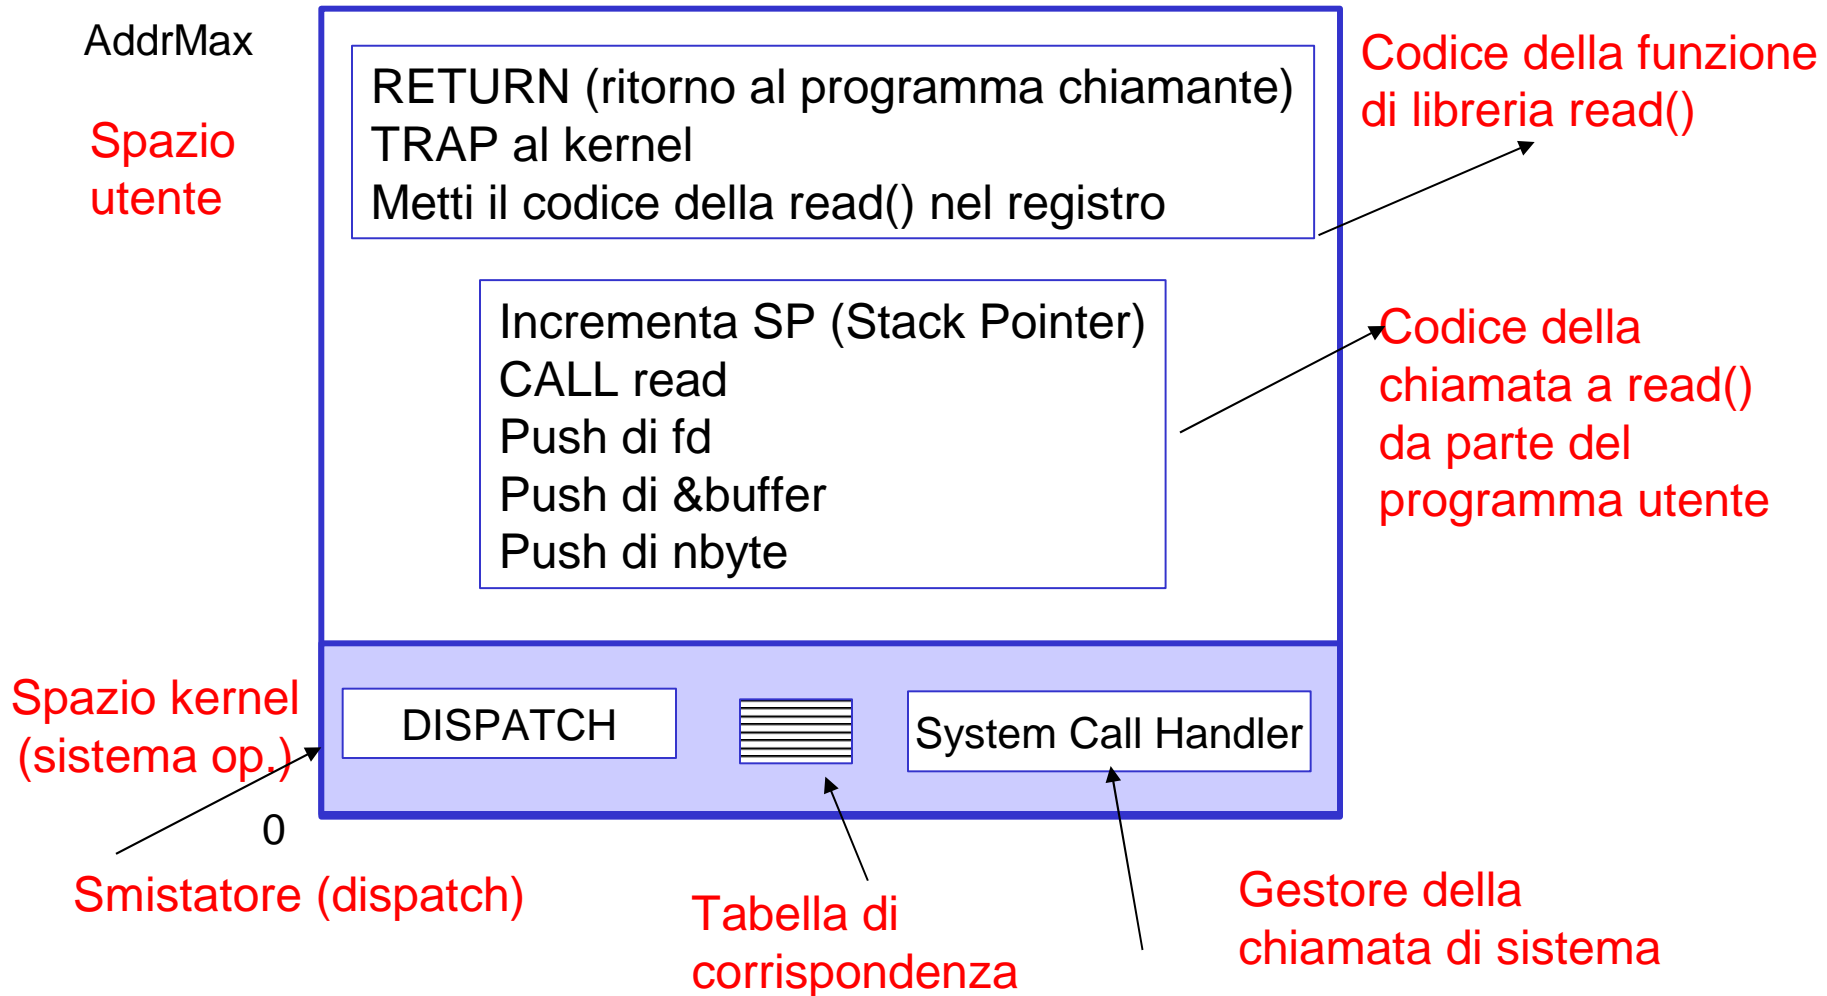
AddrMax

Spazio utente

RETURN (ritorno al programma chiamante)
TRAP al kernel
Metti il codice della read() nel registro

Codice della funzione di libreria read()

Incrementa SP (Stack Pointer)
CALL read
Push di fd
Push di &buffer
Push di nbyte

Codice della chiamata a read() da parte del programma utente

Spazio kernel (sistema op.)

DISPATCH

System Call Handler

0

Smistatore (dispatch)

Tabella di corrispondenza

Gestore della chiamata di sistema